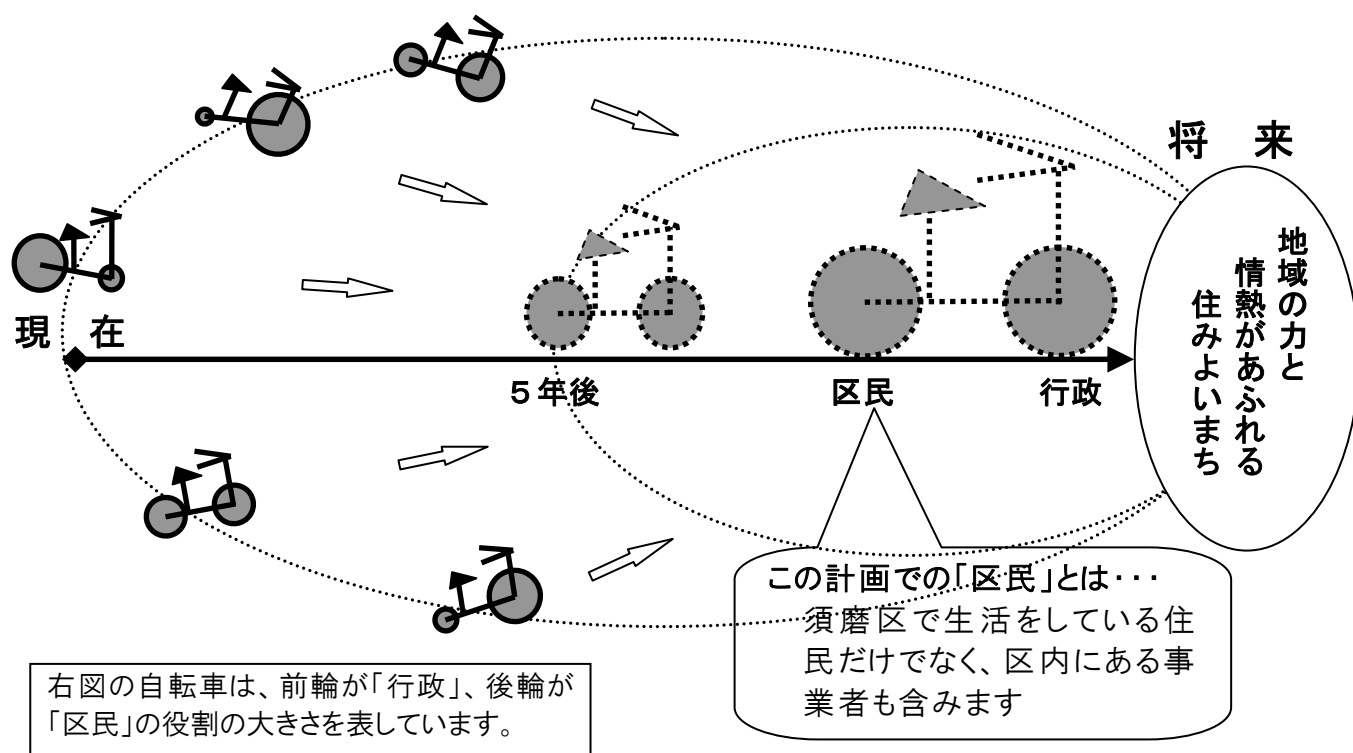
将　来

地域の力と
情熱があふれる
住みよいまち

現　在

５年後

区民

行政

この計画での「区民」とは・・・
須磨区で生活をしている住民だけでなく、区内にある事業者も含みます

右図の自転車は、前輪が「行政」、後輪が「区民」の役割の大きさを表しています。